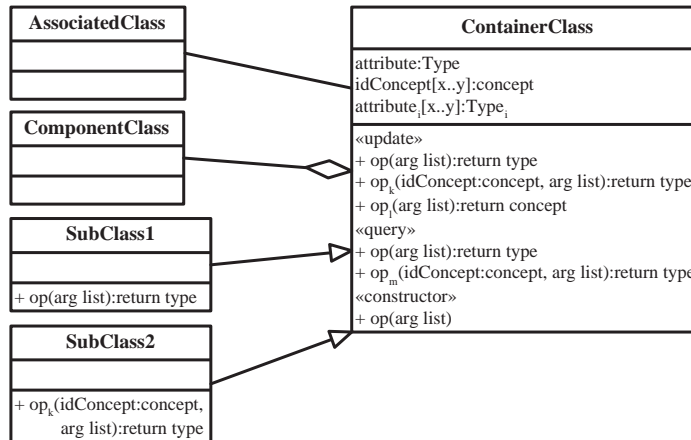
AssociatedClass

ComponentClass

SubClass1

+ op(arg list):return type

SubClass2

+ op$_k$(idConcept:concept, arg list):return type

ContainerClass

attribute:Type
idConcept[x..y]:concept
attribute$_i$[x..y]:Type$_i$

«update»
+ op(arg list):return type
+ op$_k$(idConcept:concept, arg list):return type
+ op$_l$(arg list):return concept
«query»
+ op(arg list):return type
+ op$_m$(idConcept:concept, arg list):return type
«constructor»
+ op(arg list)